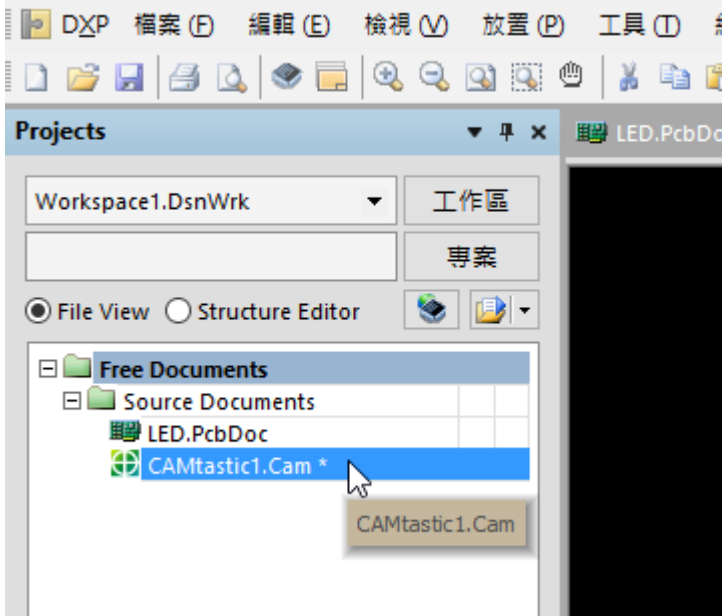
DXP 檔案 (F) 編輯 (E) 檢視 (V) 放置 (P) 工具 (T)

Projects

LED.PcbDoc

Workspace1.DsnWrk

工作區

專案

File View

Structure Editor

Free Documents

Source Documents

LED.PcbDoc

CAMtastic1.Cam *

CAMtastic1.Cam